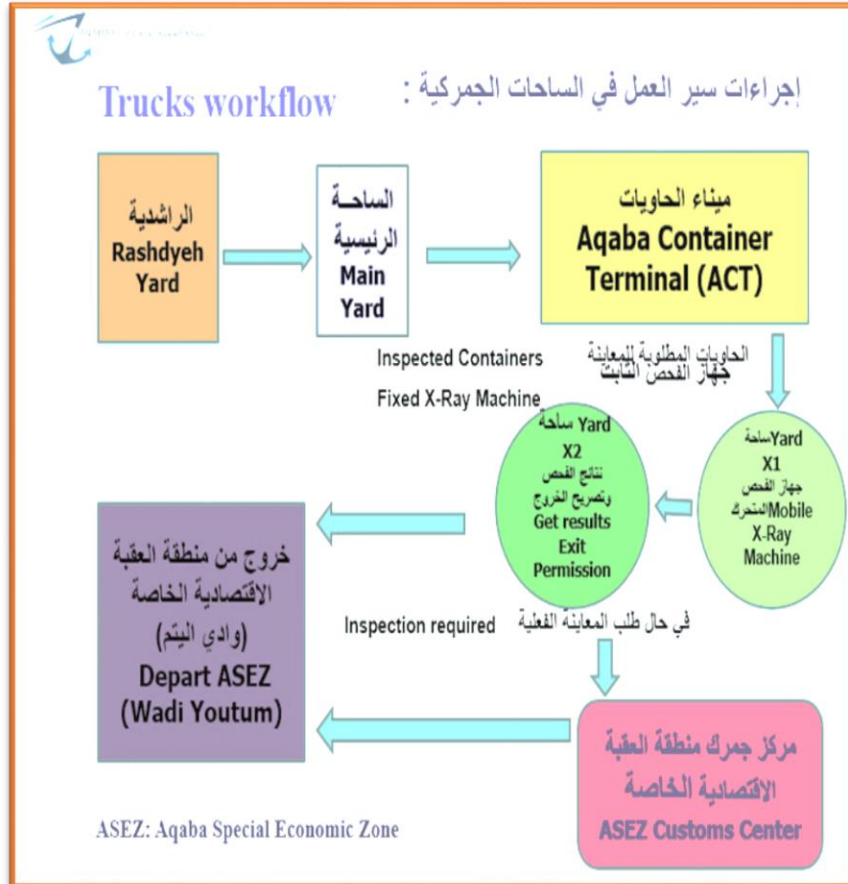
Trucks workflow

إجراءات سير العمل في الساحات الجمركية :

الراشدية
Rashdyeh Yard

الساحة الرئيسية
Main Yard

ميناء الحاويات
Aqaba Container Terminal (ACT)

Inspected Containers
Fixed X-Ray Machine

الحاويات المطلوبة للمعاينة
جهاز الفحص الثابت

ساحة Yard
X1
جهاز الفحص المتحرك Mobile
X-Ray Machine

ساحة Yard
X2
نتائج الفحص وتصريح الخروج
Get results
Exit Permission

خروج من منطقة العقبة الاقتصادية الخاصة
(وادي اليتم)
Depart ASEZ
(Wadi Youtum)

Inspection required
في حال طلب المعاينة الفعلية

مركز جمرك منطقة العقبة الاقتصادية الخاصة
ASEZ Customs Center

ASEZ: Aqaba Special Economic Zone